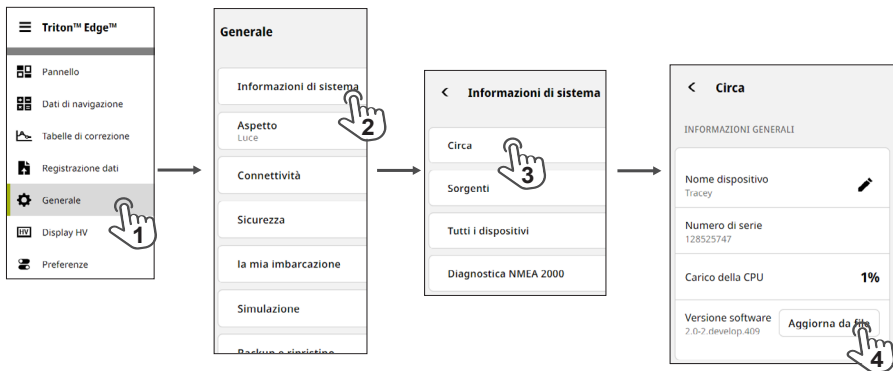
Triton™ Edge™

Pannello

Dati di navigazione

Tabelle di correzione

Registrazione dati

Generale

Display HV

Preferenze

1

Generale

Informazioni di sistema

2

Aspetto
Luce

Connettività

Sicurezza

la mia imbarcazione

Simulazione

Backup e ripristino

Informazioni di sistema

Circa

3

Sorgenti

Tutti i dispositivi

Diagnostica NMEA 2000

Circa

INFORMAZIONI GENERALI

Nome dispositivo
Tracey

Numero di serie
128525747

Carico della CPU

1%

Versione software
2.0-2.develop.409

Aggiorna da file

4